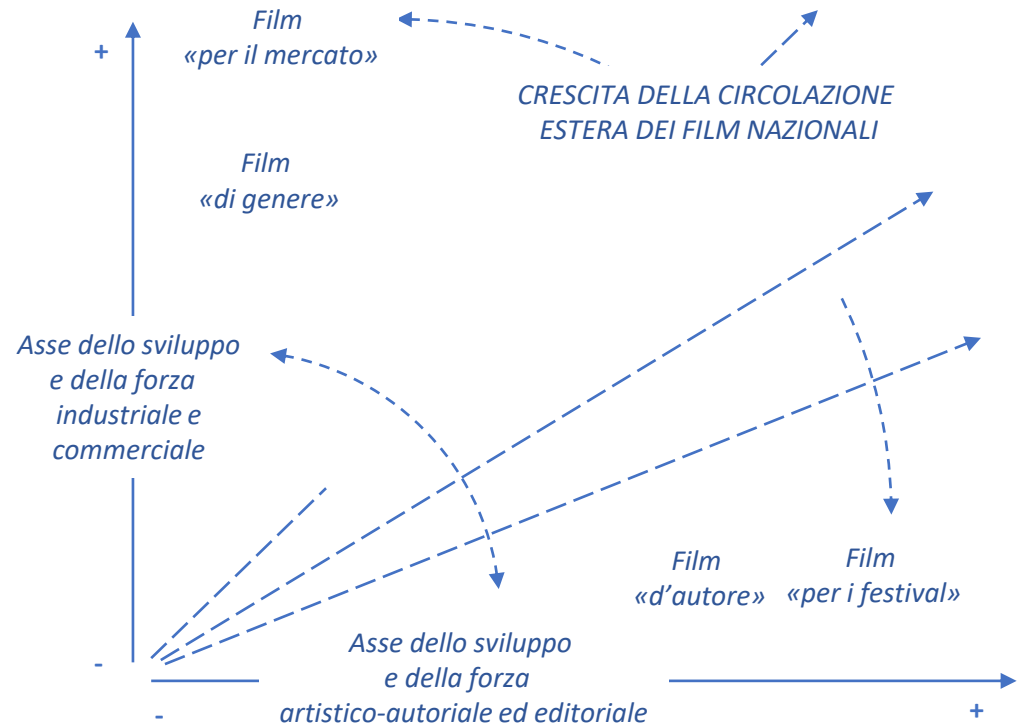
+

Film
«per il mercato»

CRESCITA DELLA CIRCOLAZIONE
ESTERA DEI FILM NAZIONALI

Film
«di genere»

Asse dello sviluppo
e della forza
industriale e
commerciale

Film
«d'autore»

Film
«per i festival»

-

Asse dello sviluppo
e della forza
artistico-autoriale ed editoriale

-

+